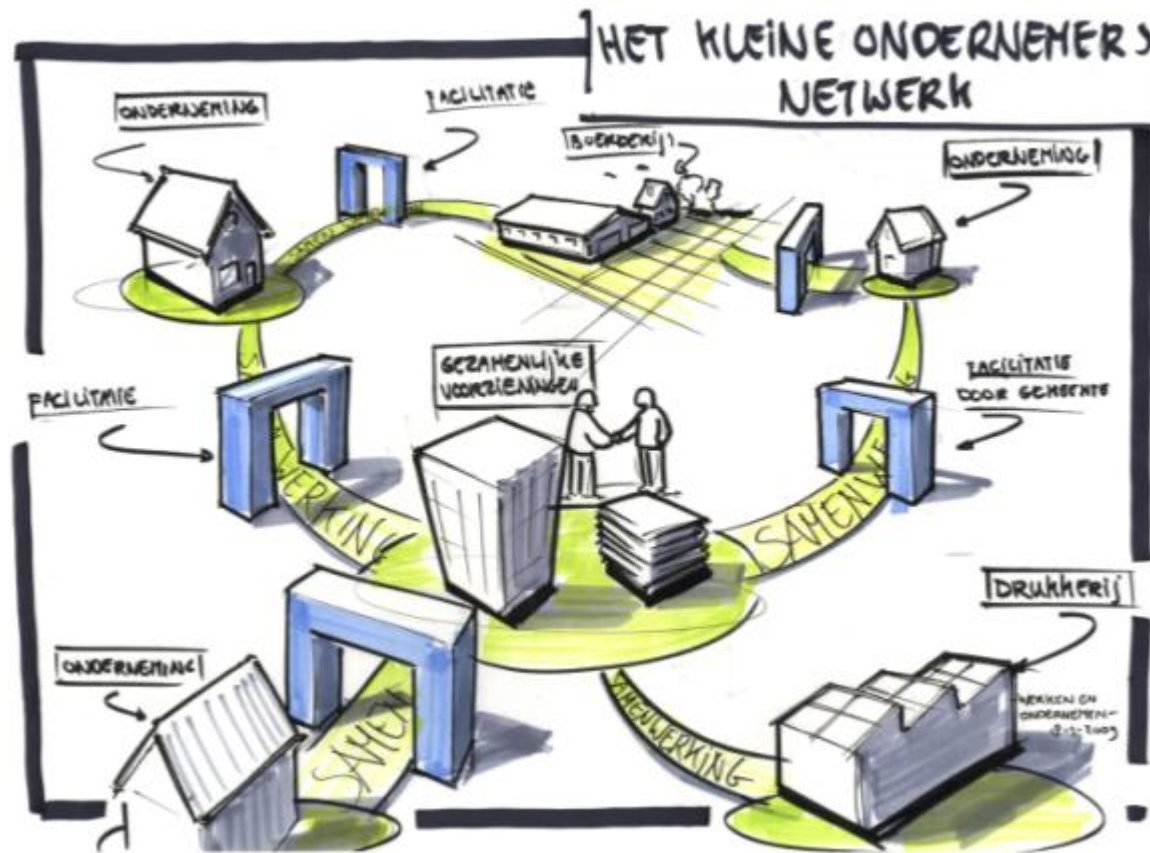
HET KLEINE ONDERNEMERS NETWERK

ONDERNEMING

FACILITATIE

BOERDERIJ

ONDERNEMING

SAMEN

GEZAMENLIJKE VOORZIENINGEN

FACILITATIE

FACILITATIE DOOR GEMEENTE

WERKING

SAMENW

DRUKKERIJ

ONDERNEMING

SAMEN

SAMENWERKING

WERKEN EN ONDERNEMEN 8-1-2009